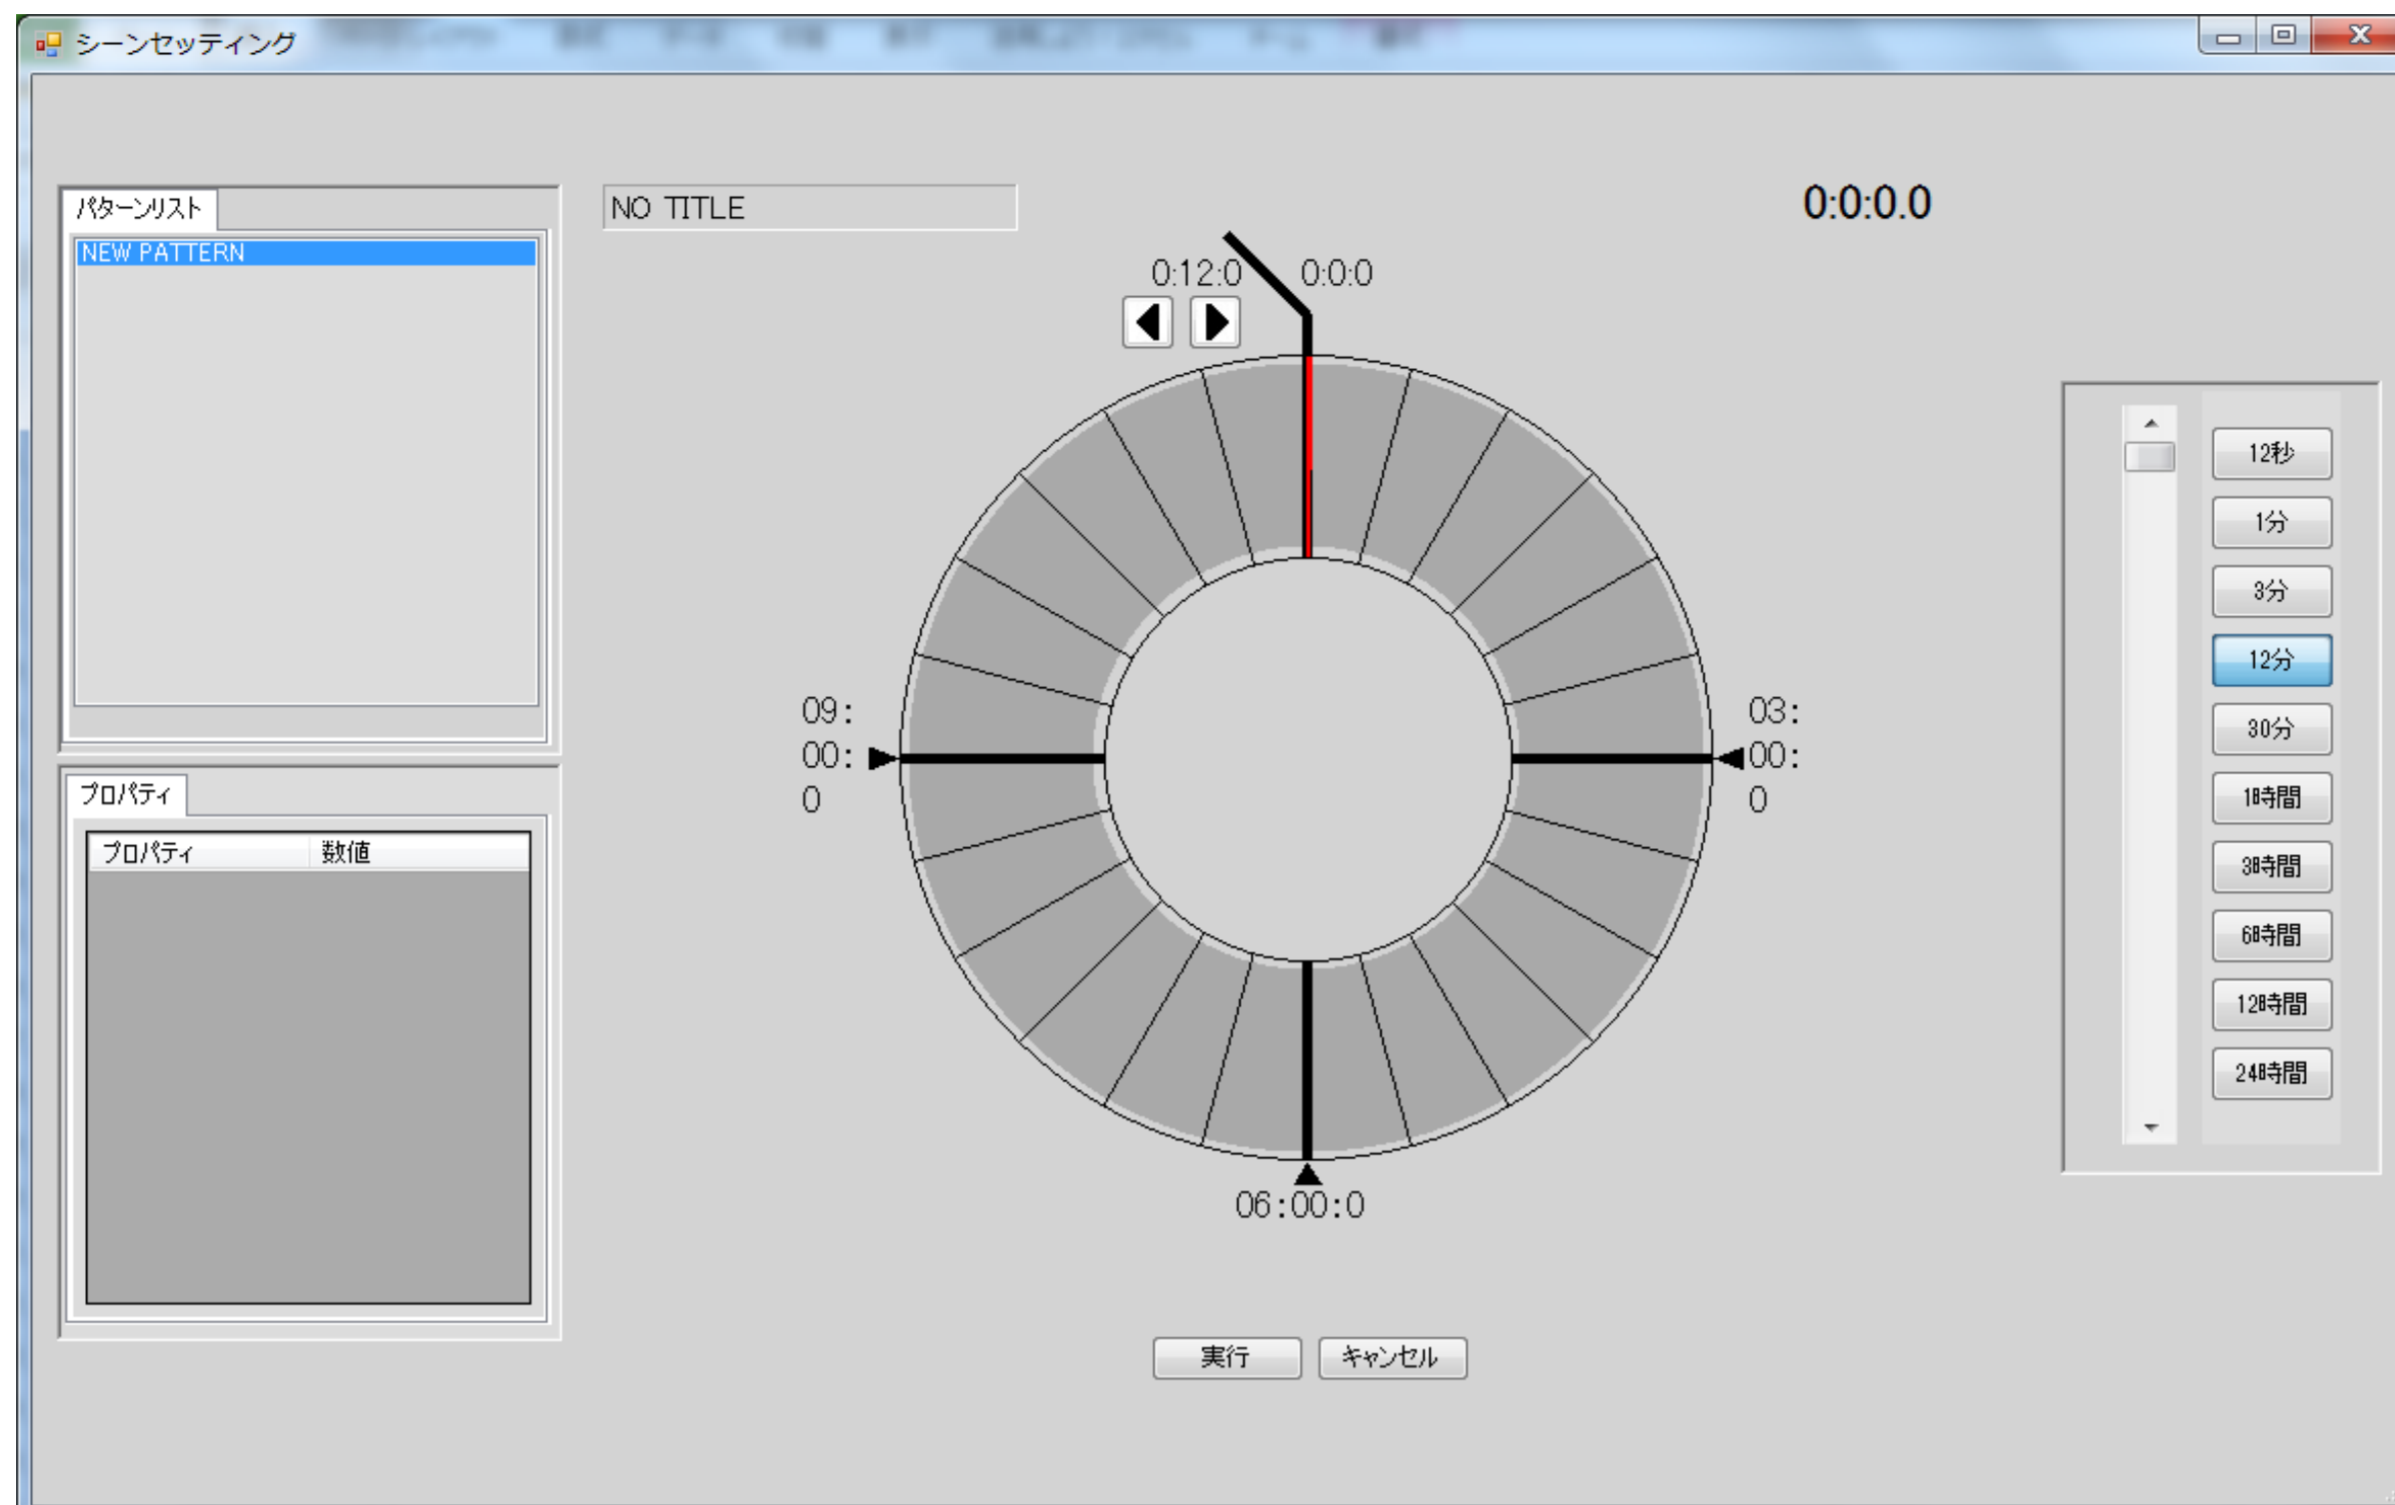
シーンセッティング

パターンリスト

NEW PATTERN

プロパティ

| プロパティ | 数値 |
|---|---|

NO TITLE

0:0:0.0

0:12:0 0:0:0

09:
00:
0

03:
00:
0

06:00:0

12秒
1分
3分
12分
30分
1時間
3時間
6時間
12時間
24時間

実行 キャンセル